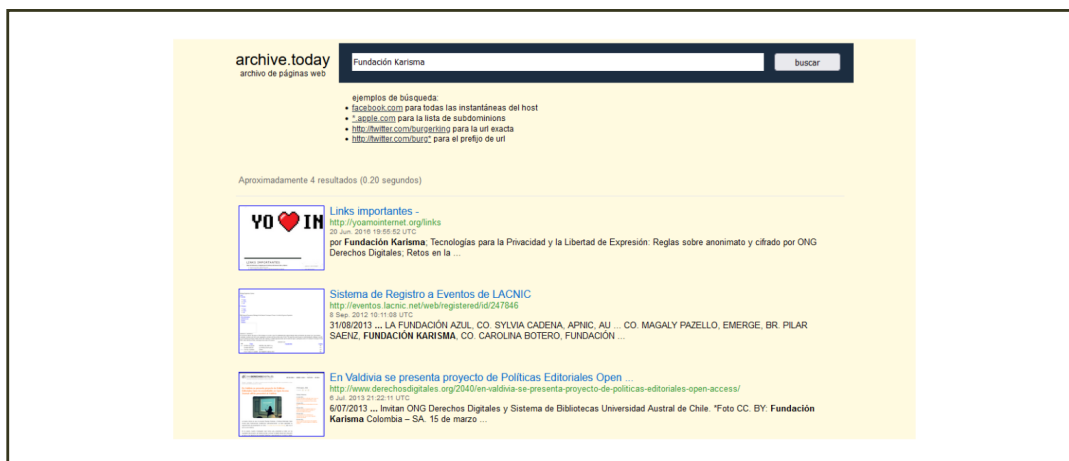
archive.today
archivo de páginas web

Fundación Karisma

buscar

ejemplos de búsqueda:
- facebook.com para todas las instantáneas del host
- *.apple.com para la lista de subdominions
- http://twitter.com/burgerking para la url exacta
- http://twitter.com/burg* para el prefijo de url

Aproximadamente 4 resultados (0.20 segundos)

YO ❤ IN

Links importantes -
http://yoamointernet.org/links
20 Jun. 2016 19:55:52 UTC
por Fundación Karisma; Tecnologías para la Privacidad y la Libertad de Expresión: Reglas sobre anonimato y cifrado por ONG Derechos Digitales; Retos en la ...

Sistema de Registro a Eventos de LACNIC
http://eventos.lacnic.net/web/registered/id/247846
8 Sep. 2012 10:11:08 UTC
31/08/2013 ... LA FUNDACIÓN AZUL, CO. SYLVIA CADENA, APNIC, AU ... CO. MAGALY PAZELLO, EMERGE, BR. PILAR SAENZ, FUNDACIÓN KARISMA, CO. CAROLINA BOTERO, FUNDACIÓN ...

En Valdivia se presenta proyecto de Políticas Editoriales Open ...
http://www.derechosdigitales.org/2040/en-valdivia-se-presenta-proyecto-de-politicas-editoriales-open-access/
6 Jul. 2013 21:22:11 UTC
6/07/2013 ... Invitan ONG Derechos Digitales y Sistema de Bibliotecas Universidad Austral de Chile. *Foto CC. BY: Fundación Karisma Colombia – SA. 15 de marzo ...